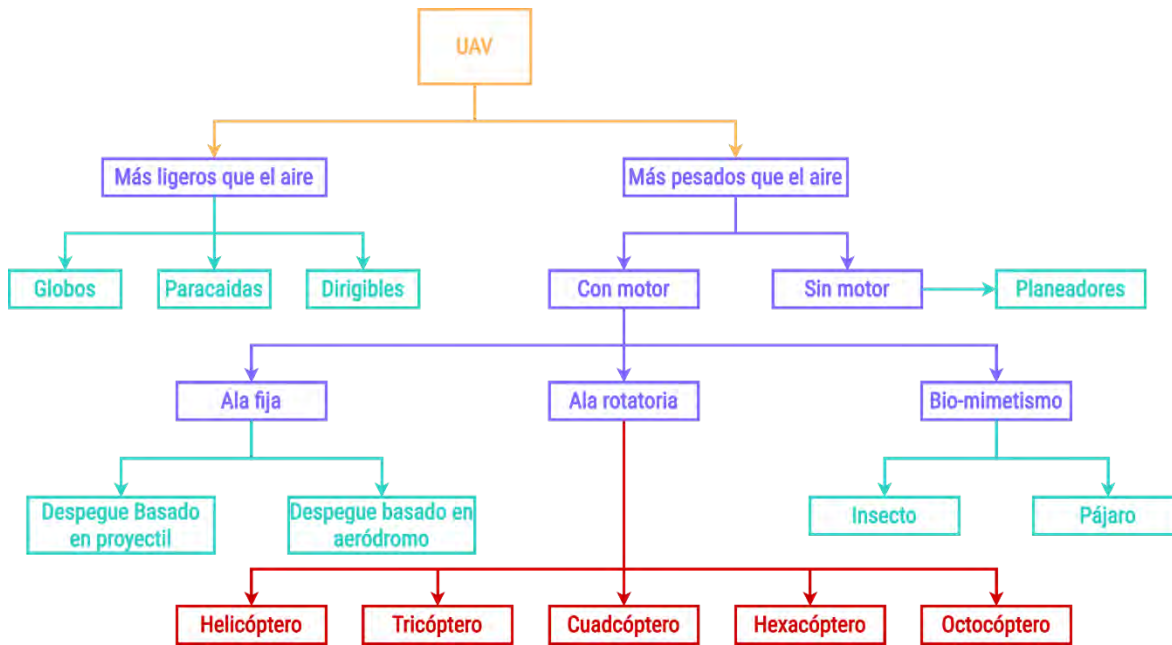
UAV

Más ligeros que el aire

Más pesados que el aire

Globos

Paracaidas

Dirigibles

Con motor

Sin motor

Planeadores

Ala fija

Ala rotatoria

Bio-mimetismo

Despegue Basado en proyectil

Despegue basado en aeródromo

Insecto

Pájaro

Helicóptero

Tricóptero

Cuadcóptero

Hexacóptero

Octocóptero